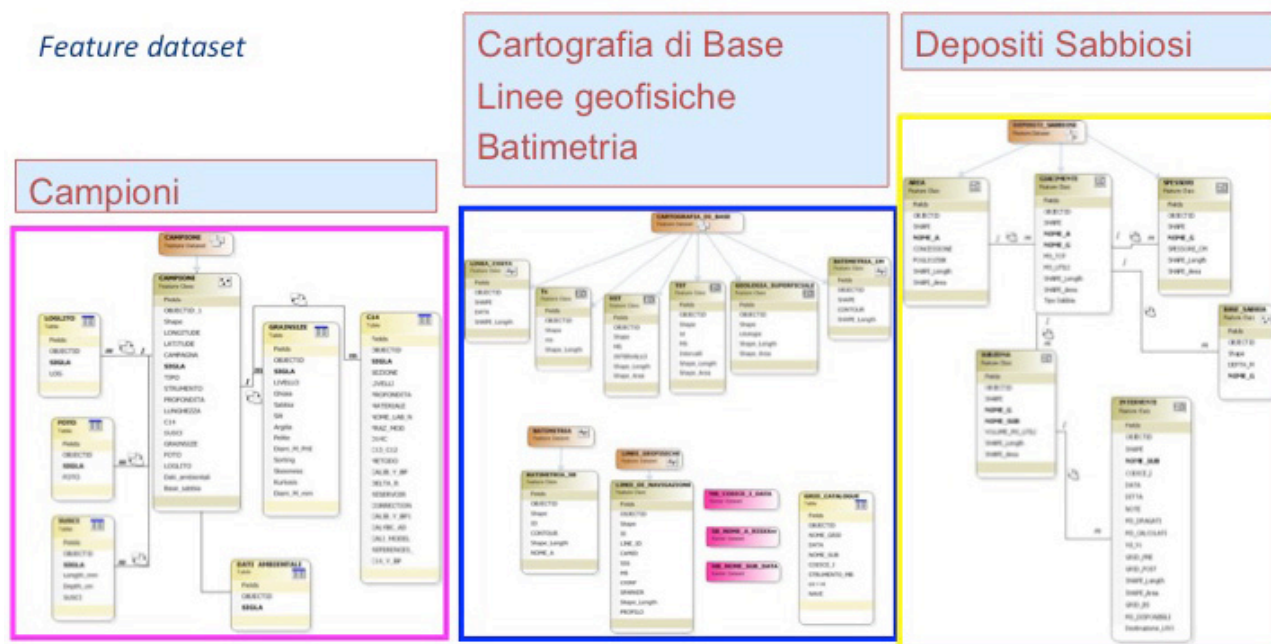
Feature dataset

Cartografia di Base
Linee geofisiche
Batimetria

Depositi Sabbiosi

Campioni

CAMPIONE
Feature Dataset

CAMPIONE
Feature Class
Fields
OBJECTID_1
Shape
LONGITUDE
LATITUDE
CAMPAGNA
SIGLA
TIPO
STRUMENTO
PROFONDITA
LUNGHEZZA
C14
SUOCI
GRANULE
FOTO
LOGLITO
Dati_ambientali
Base_sabbia

LOGLITO
Table
Fields
OBJECTID
SIGLA
LOG

FOTO
Table
Fields
OBJECTID
SIGLA
FOTO

SUSCI
Table
Fields
OBJECTID
SIGLA
Length_mm
Depth_cm
SUSCI

GRANULE
Table
Fields
OBJECTID
SIGLA
LIVELLO
Ghiaia
Sabbia
Silt
Argilla
Pelite
Sorting
Skewness
Kurtosis

C14
Table
Fields
OBJECTID
SIGLA
SEZIONE

DATI_AMBIENTALI
Table
Fields
OBJECTID
SIGLA

CARTOGRAFIA_DI_BASE
Feature Dataset

LINEA_COSTA
Feature Class

BATIMETRIA_1M
Feature Class

GEOLOGIA_SUPERFICIALE
Feature Class

BATIMETRIA
Feature Dataset

BATIMETRICA_5M
Feature Class

LINEE_GEOFISICHE
Feature Dataset

LINEE_DI_NAVIGAZIONE
Feature Class

GRID_CATALOGUE

DEPOSITI_SABBIOSI
Feature Dataset

AREA
Feature Class

GIACIMENTI
Feature Class

SPESSORI
Feature Class

BASE_SABBIA
Feature Class

SUBZONA
Feature Class

INTERVENTI
Feature Class